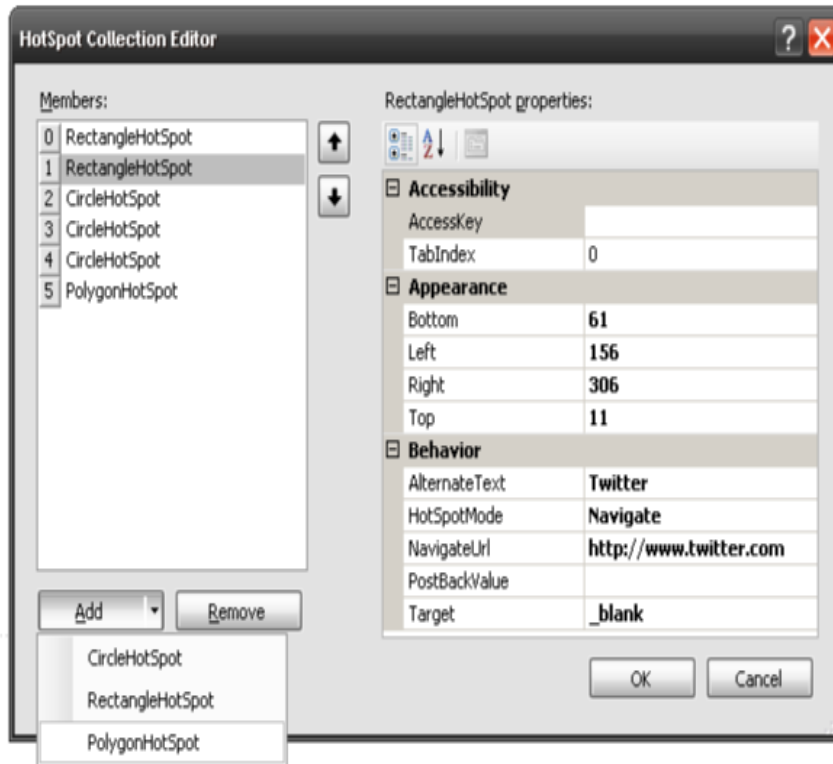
HotSpot Collection Editor

?

Members:

0 RectangleHotSpot
1 RectangleHotSpot
2 CircleHotSpot
3 CircleHotSpot
4 CircleHotSpot
5 PolygonHotSpot

RectangleHotSpot properties:

| ⊟ Accessibility | |
|---|---|
| AccessKey | |
| TabIndex | 0 |
| ⊟ Appearance | |
| Bottom | 61 |
| Left | 156 |
| Right | 306 |
| Top | 11 |
| ⊟ Behavior | |
| AlternateText | Twitter |
| HotSpotMode | Navigate |
| NavigateUrl | http://www.twitter.com |
| PostBackValue | |
| Target | _blank |

Add

Remove

CircleHotSpot
RectangleHotSpot
PolygonHotSpot

OK

Cancel